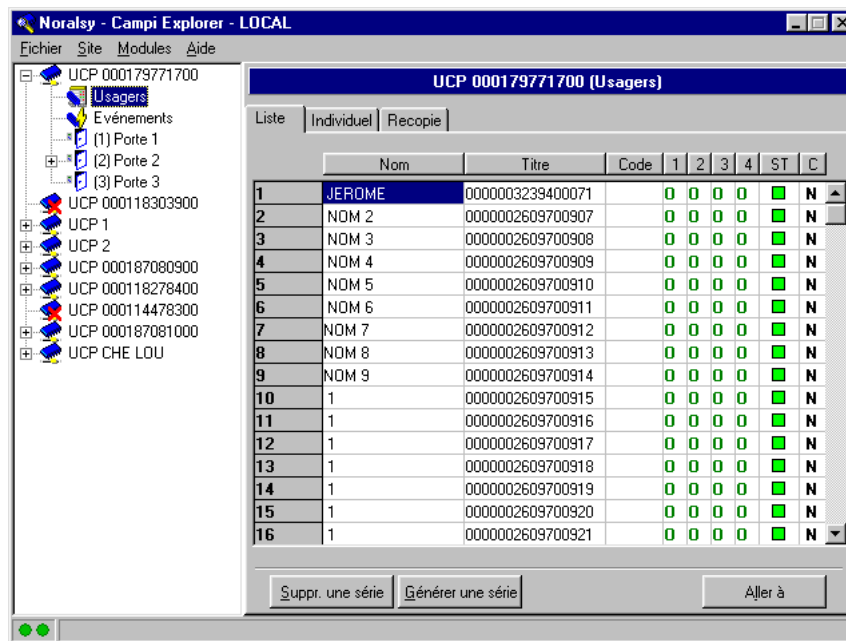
Noralsy - Campi Explorer - LOCAL

Fichier Site Modules Aide

UCP 000179771700
Usagers
Evénements
(1) Porte 1
(2) Porte 2
(3) Porte 3
UCP 000118303900
UCP 1
UCP 2
UCP 000187080900
UCP 000118278400
UCP 000114478300
UCP 000187081000
UCP CHE LOU

UCP 000179771700 (Usagers)

Liste | Individuel | Recopie

| | Nom | Titre | Code | 1 | 2 | 3 | 4 | ST | C |
|---|---|---|---|---|---|---|---|---|---|
| 1 | JEROME | 0000003239400071 | | 0 | 0 | 0 | 0 | | N |
| 2 | NOM 2 | 0000002609700907 | | 0 | 0 | 0 | 0 | | N |
| 3 | NOM 3 | 0000002609700908 | | 0 | 0 | 0 | 0 | | N |
| 4 | NOM 4 | 0000002609700909 | | 0 | 0 | 0 | 0 | | N |
| 5 | NOM 5 | 0000002609700910 | | 0 | 0 | 0 | 0 | | N |
| 6 | NOM 6 | 0000002609700911 | | 0 | 0 | 0 | 0 | | N |
| 7 | NOM 7 | 0000002609700912 | | 0 | 0 | 0 | 0 | | N |
| 8 | NOM 8 | 0000002609700913 | | 0 | 0 | 0 | 0 | | N |
| 9 | NOM 9 | 0000002609700914 | | 0 | 0 | 0 | 0 | | N |
| 10 | 1 | 0000002609700915 | | 0 | 0 | 0 | 0 | | N |
| 11 | 1 | 0000002609700916 | | 0 | 0 | 0 | 0 | | N |
| 12 | 1 | 0000002609700917 | | 0 | 0 | 0 | 0 | | N |
| 13 | 1 | 0000002609700918 | | 0 | 0 | 0 | 0 | | N |
| 14 | 1 | 0000002609700919 | | 0 | 0 | 0 | 0 | | N |
| 15 | 1 | 0000002609700920 | | 0 | 0 | 0 | 0 | | N |
| 16 | 1 | 0000002609700921 | | 0 | 0 | 0 | 0 | | N |

Suppr. une série | Générer une série | Aller à